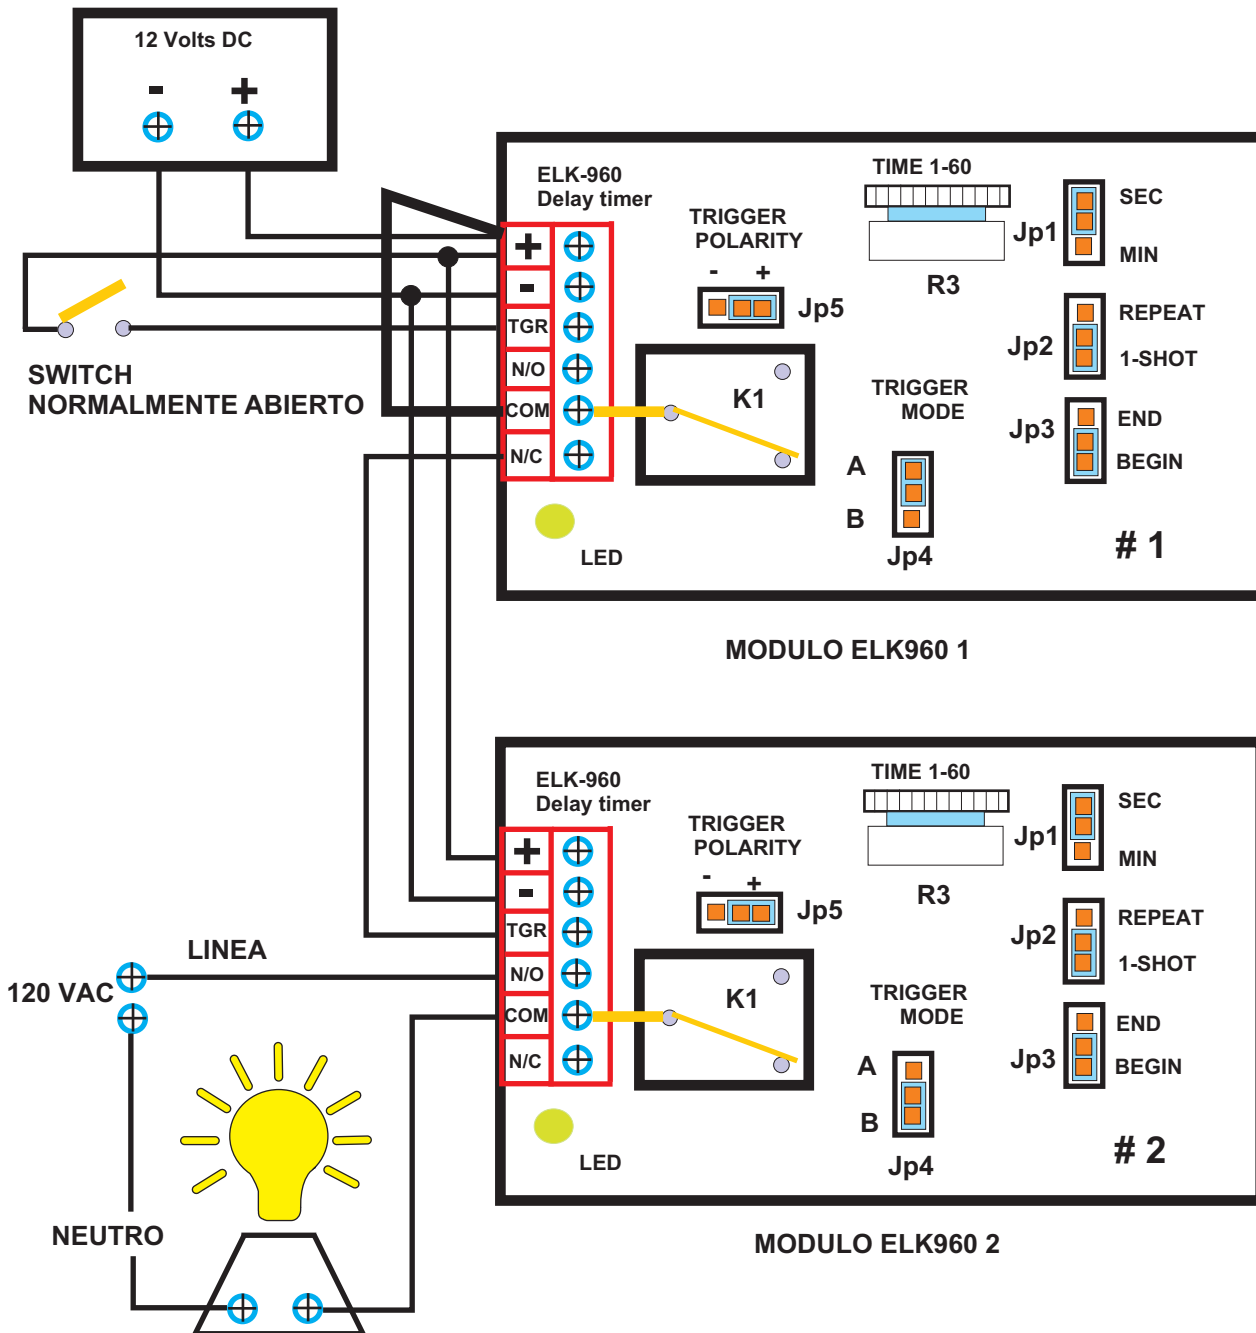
12 Volts DC
-
+

SWITCH
NORMALMENTE ABIERTO

ELK-960
Delay timer
+
-
TGR
N/O
COM
N/C
TRIGGER POLARITY
- +
Jp5
TIME 1-60
R3
Jp1
SEC
MIN
Jp2
REPEAT
1-SHOT
Jp3
END
BEGIN
K1
TRIGGER MODE
A
B
Jp4
LED
# 1

MODULO ELK960 1

ELK-960
Delay timer
+
-
TGR
N/O
COM
N/C
TRIGGER POLARITY
- +
Jp5
TIME 1-60
R3
Jp1
SEC
MIN
Jp2
REPEAT
1-SHOT
Jp3
END
BEGIN
K1
TRIGGER MODE
A
B
Jp4
LED
# 2

LINEA
120 VAC
NEUTRO

MODULO ELK960 2